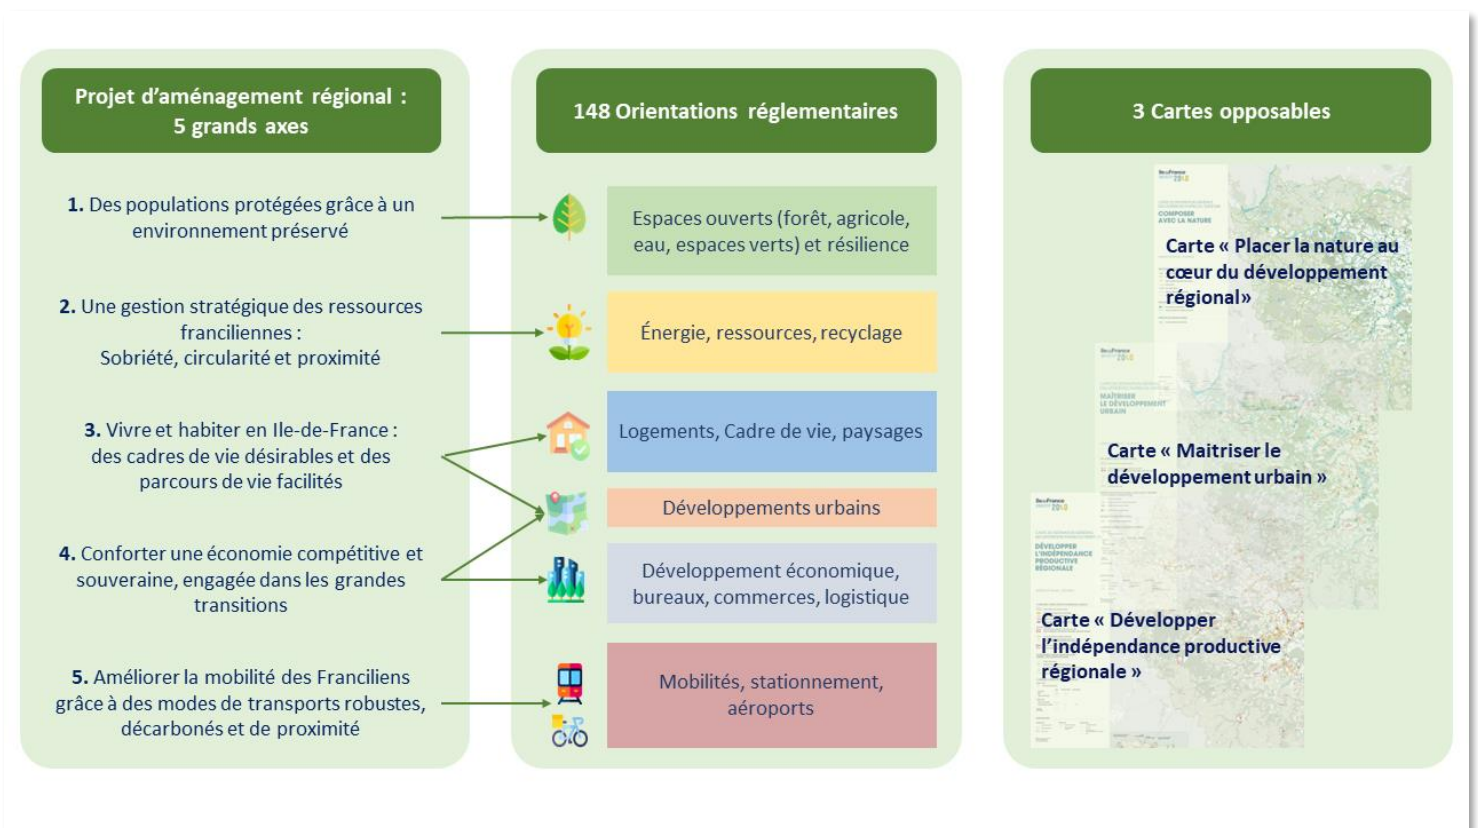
Projet d'aménagement régional : 5 grands axes

1. Des populations protégées grâce à un environnement préservé

2. Une gestion stratégique des ressources franciliennes : Sobriété, circularité et proximité

3. Vivre et habiter en Ile-de-France : des cadres de vie désirables et des parcours de vie facilités

4. Conforter une économie compétitive et souveraine, engagée dans les grandes transitions

5. Améliorer la mobilité des Franciliens grâce à des modes de transports robustes, décarbonés et de proximité

148 Orientations réglementaires

Espaces ouverts (forêt, agricole, eau, espaces verts) et résilience

Énergie, ressources, recyclage

Logements, Cadre de vie, paysages

Développements urbains

Développement économique, bureaux, commerces, logistique

Mobilités, stationnement, aéroports

3 Cartes opposables

Carte « Placer la nature au cœur du développement régional»

Carte « Maitriser le développement urbain »

Carte « Développer l'indépendance productive régionale »